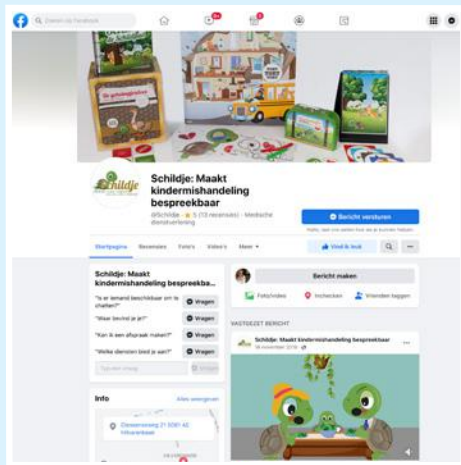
Zoeken op Facebook

9+

Schildje: Maakt kindermishandeling bespreekbaar

@Schildje · 5 (13 recensies) · Medische dienstverlening

Bericht versturen

Startpagina Recensies Foto's Video's Meer

Vind ik leuk

Schildje: Maakt kindermishandeling bespreekbaar

"Is er iemand beschikbaar om te chatten?" Vragen

"Waar bevind je je?" Vragen

"Kan ik een afspraak maken?" Vragen

"Welke diensten bied je aan?" Vragen

Typ een vraag

Info

Alles weergeven

Bericht maken

Foto/video Inchecken Vrienden taggen

VASTGEZET BERICHT

Schildje: Maakt kindermishandeling bespreekbaar

16 november 2018